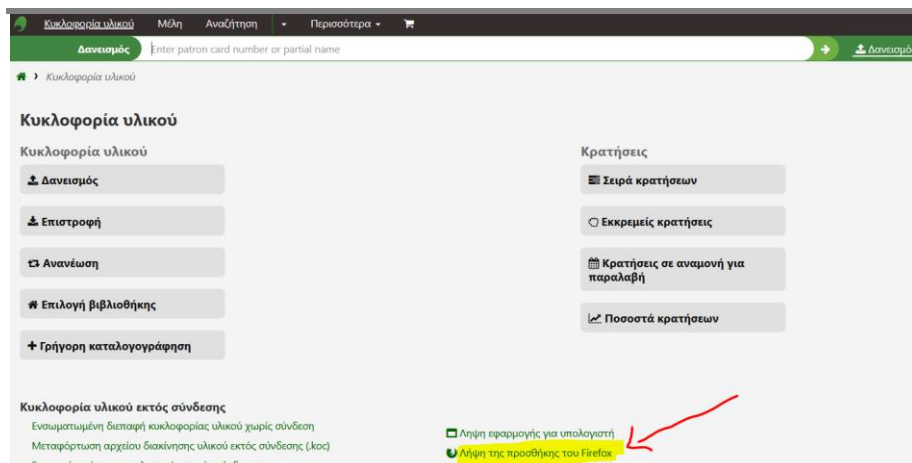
Κυκλοφορία υλικού Μέλη Αναζήτηση Περισσότερα

Δανεισμός Enter patron card number or partial name Δανεισμό

Κυκλοφορία υλικού

Κυκλοφορία υλικού

Κυκλοφορία υλικού

Δανεισμός

Επιστροφή

Ανανέωση

Επιλογή βιβλιοθήκης

Γρήγορη καταλογογράφηση

Κρατήσεις

Σειρά κρατήσεων

Εκκρεμείς κρατήσεις

Κρατήσεις σε αναμονή για παραλαβή

Ποσοστά κρατήσεων

Κυκλοφορία υλικού εκτός σύνδεσης

Ενσωματωμένη διεπαφή κυκλοφορίας υλικού χωρίς σύνδεση

Μεταφόρτωση αρχείου διακίνησης υλικού εκτός σύνδεσης (.koc)

Λήψη εφαρμογής για υπολογιστή

Λήψη της προσθήκης του Firefox